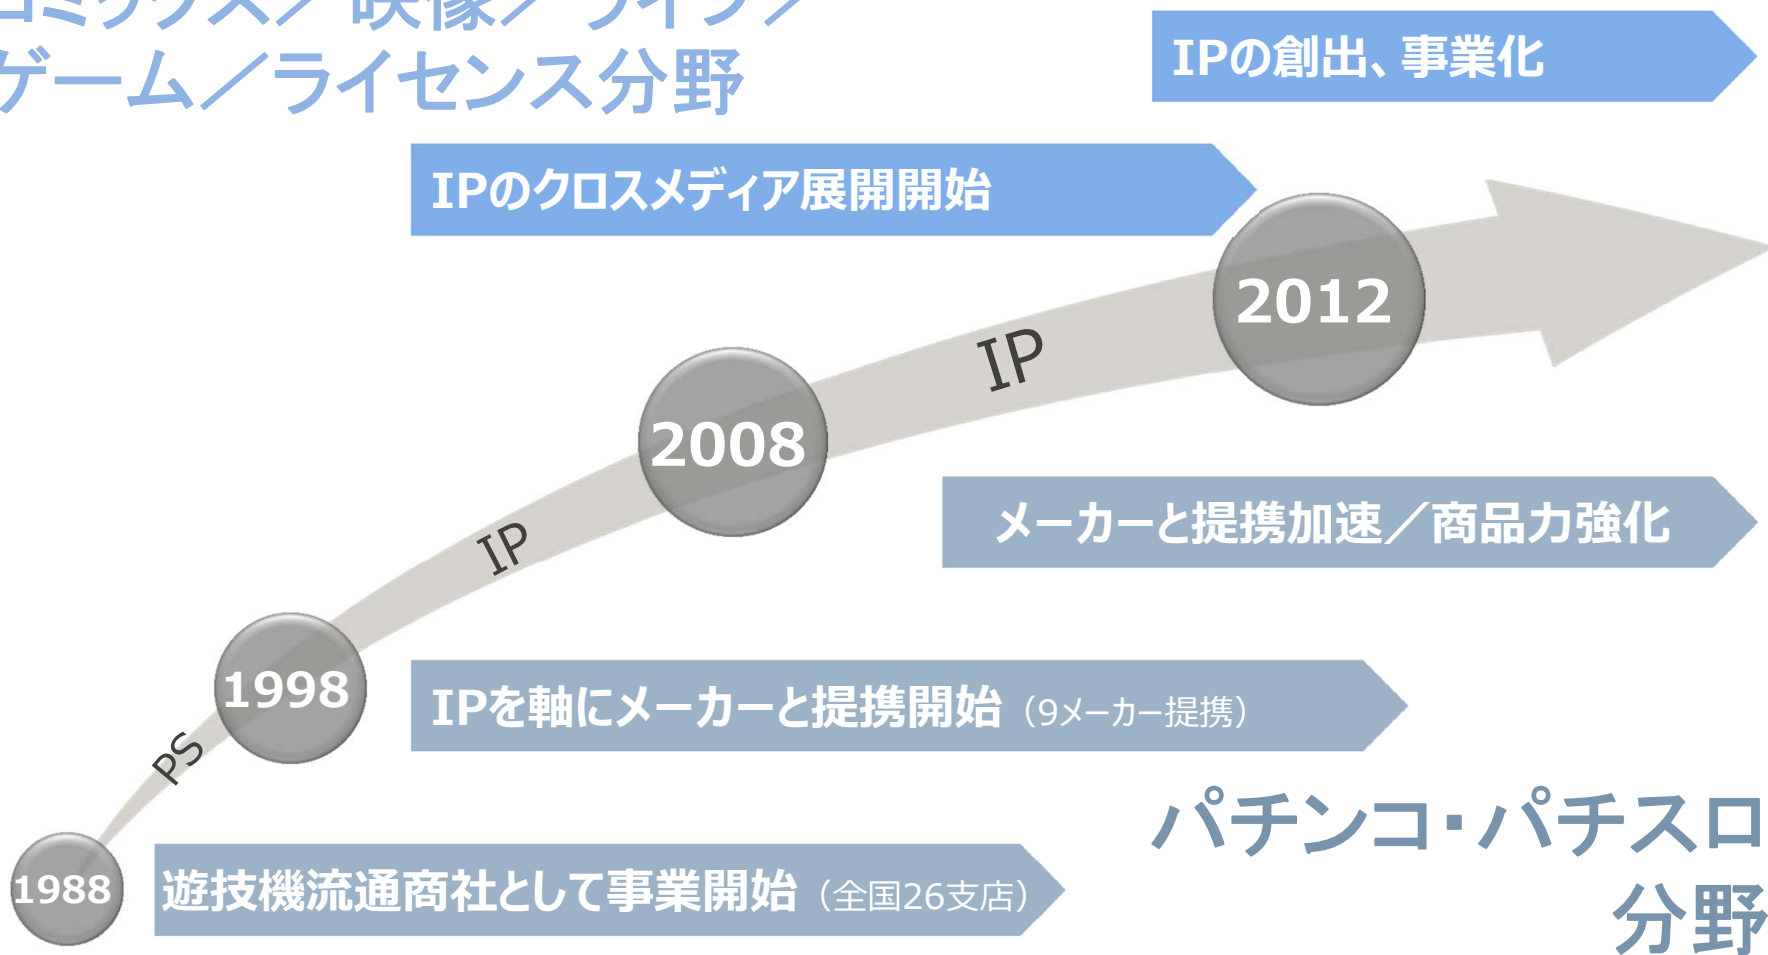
コミックス／映像／ライブ／
ゲーム／ライセンス分野

IPの創出、事業化

IPのクロスメディア展開開始

2012

IP

2008

メーカーと提携加速／商品力強化

IP

1998

IPを軸にメーカーと提携開始（9メーカー提携）

PS

パチンコ･パチスロ分野

1988

遊技機流通商社として事業開始（全国26支店）